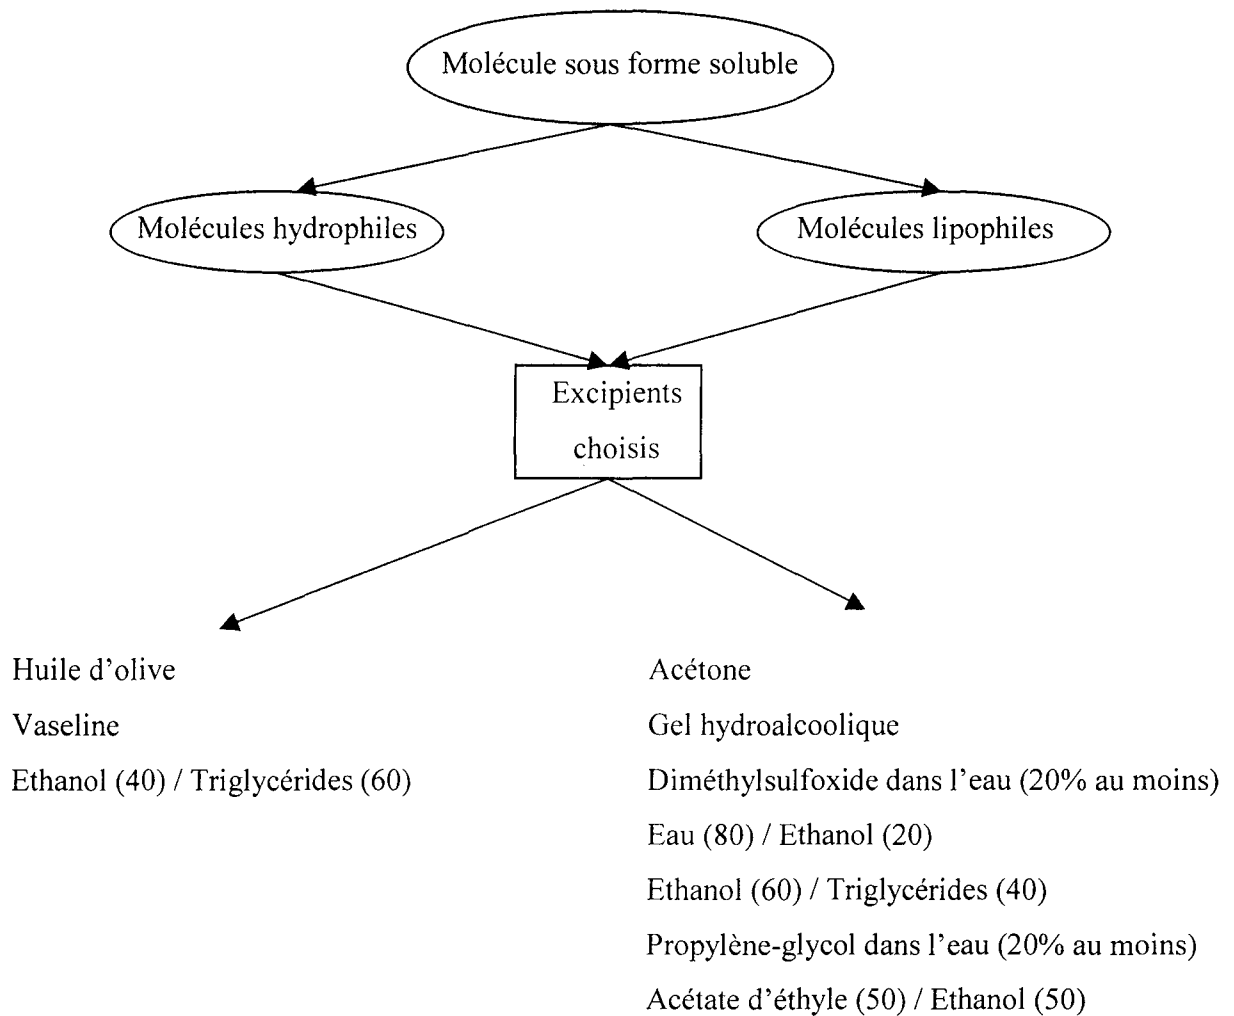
Molécule sous forme soluble

Molécules hydrophiles

Molécules lipophiles

Excipients choisis

Huile d'olive
Vaseline
Ethanol (40) / Triglycérides (60)

Acétone
Gel hydroalcoolique
Diméthylsulfoxide dans l'eau (20% au moins)
Eau (80) / Ethanol (20)
Ethanol (60) / Triglycérides (40)
Propylène-glycol dans l'eau (20% au moins)
Acétate d'éthyle (50) / Ethanol (50)